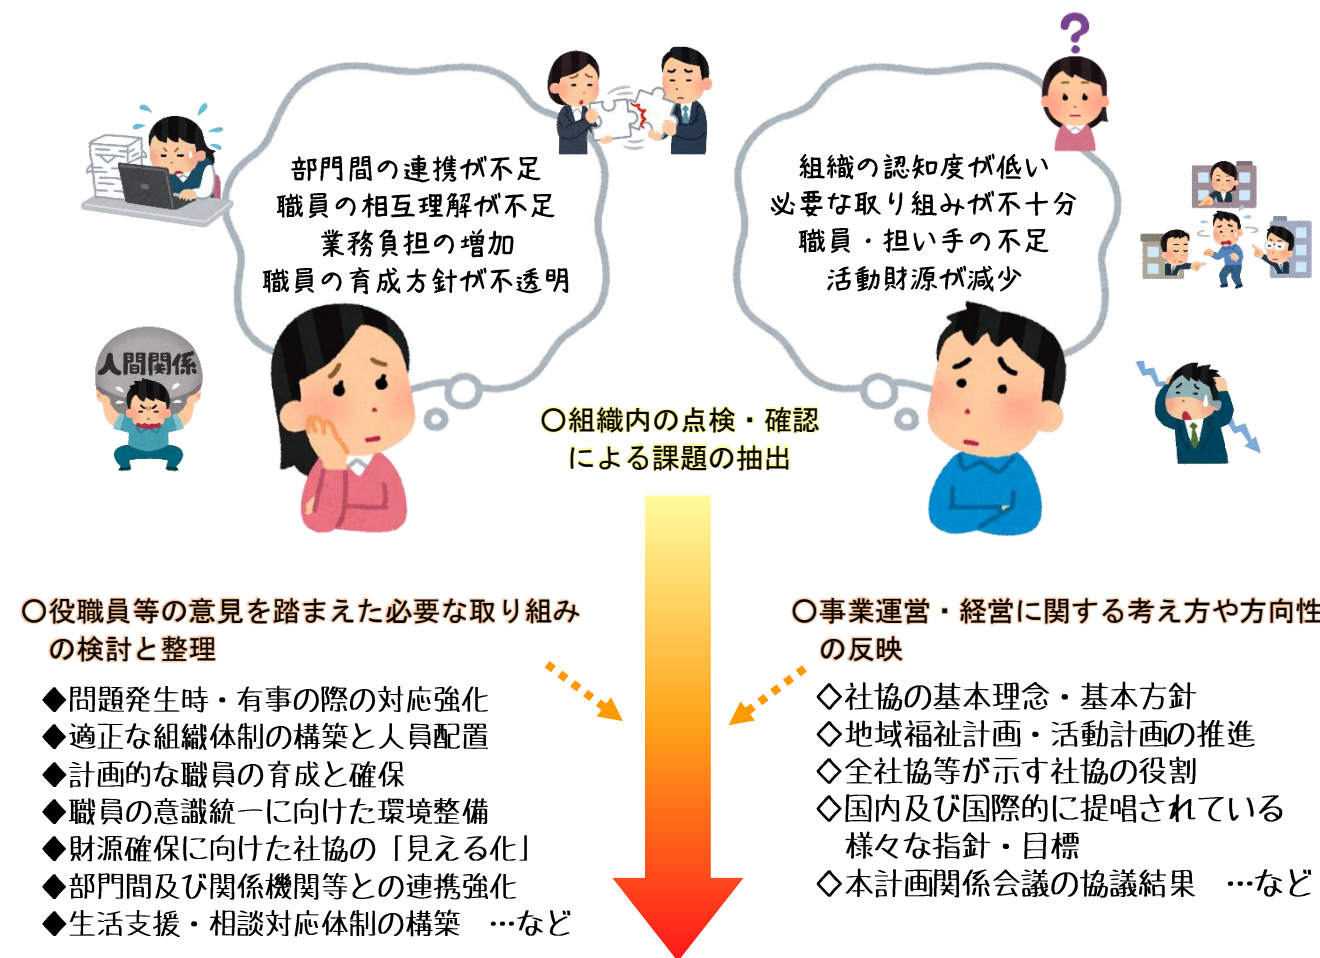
部門間の連携が不足
職員の相互理解が不足
業務負担の増加
職員の育成方針が不透明

人間関係

組織の認知度が低い
必要な取り組みが不十分
職員・担い手の不足
活動財源が減少

○組織内の点検・確認
による課題の抽出

○役職員等の意見を踏まえた必要な取り組み
の検討と整理

◆問題発生時・有事の際の対応強化
◆適正な組織体制の構築と人員配置
◆計画的な職員の育成と確保
◆職員の意識統一に向けた環境整備
◆財源確保に向けた社協の「見える化」
◆部門間及び関係機関等との連携強化
◆生活支援・相談対応体制の構築　…など

○事業運営・経営に関する考え方や方向性
の反映

◇社協の基本理念・基本方針
◇地域福祉計画・活動計画の推進
◇全社協等が示す社協の役割
◇国内及び国際的に提唱されている
様々な指針・目標
◇本計画関係会議の協議結果　…など